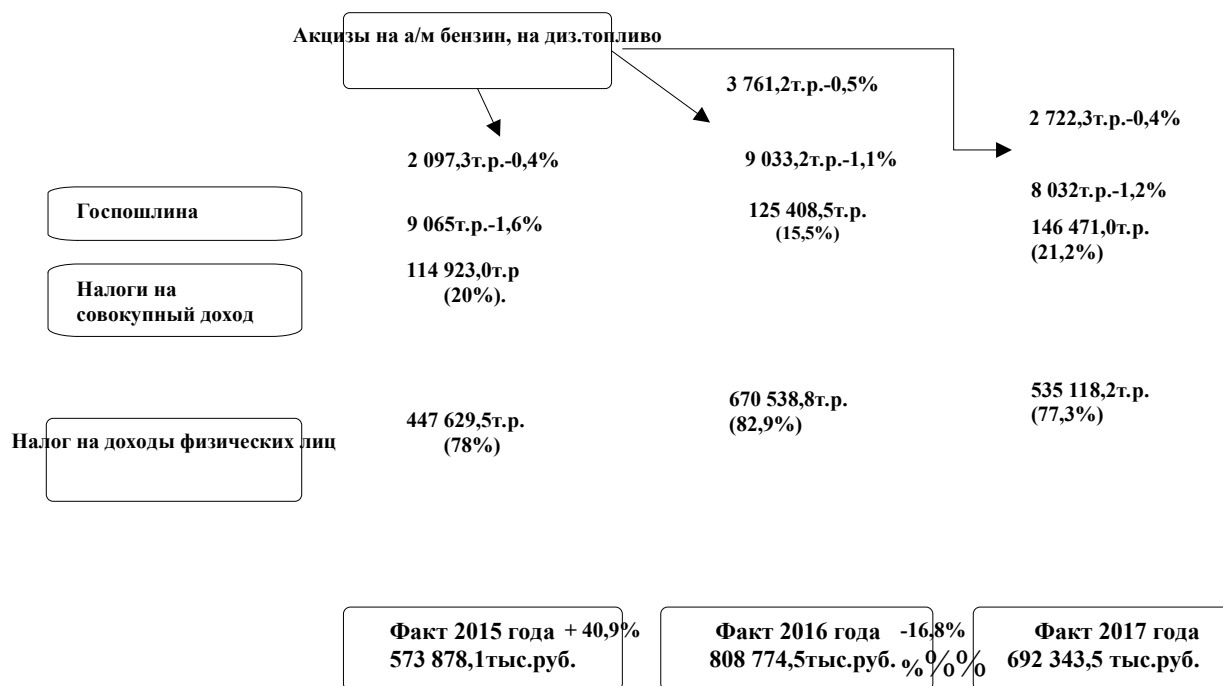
Акцизы на а/м бензин, на диз.топливо

3 761,2т.р.-0,5%

2 722,3т.р.-0,4%

2 097,3т.р.-0,4%

9 033,2т.р.-1,1%

8 032т.р.-1,2%

Госпошлина

9 065т.р.-1,6%

125 408,5т.р. (15,5%)

146 471,0т.р. (21,2%)

Налоги на совокупный доход

114 923,0т.р (20%).

Налог на доходы физических лиц

447 629,5т.р. (78%)

670 538,8т.р. (82,9%)

535 118,2т.р. (77,3%)

Факт 2015 года + 40,9%
573 878,1тыс.руб.

Факт 2016 года -16,8%
808 774,5тыс.руб. %%%

Факт 2017 года
692 343,5 тыс.руб.